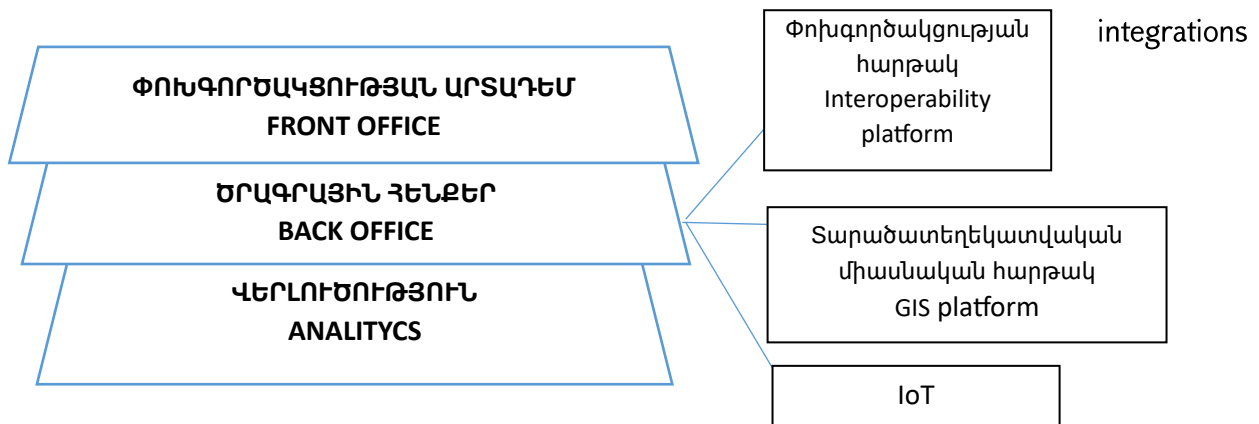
ՓՈԽԳՈՐԾԱԿՑՈՒԹՅԱՆ ԱՐՏԱԴԵՄ
FRONT OFFICE

ԾՐԱԳՐԱՅԻՆ ՀԵՆՔԵՐ
BACK OFFICE

ՎԵՐԼՈՒԾՈՒԹՅՈՒՆ
ANALITYCS

Փոխգործակցության հարթակ
Interoperability platform

integrations

Տարածատեղեկատվական միասնական հարթակ
GIS platform

IoT